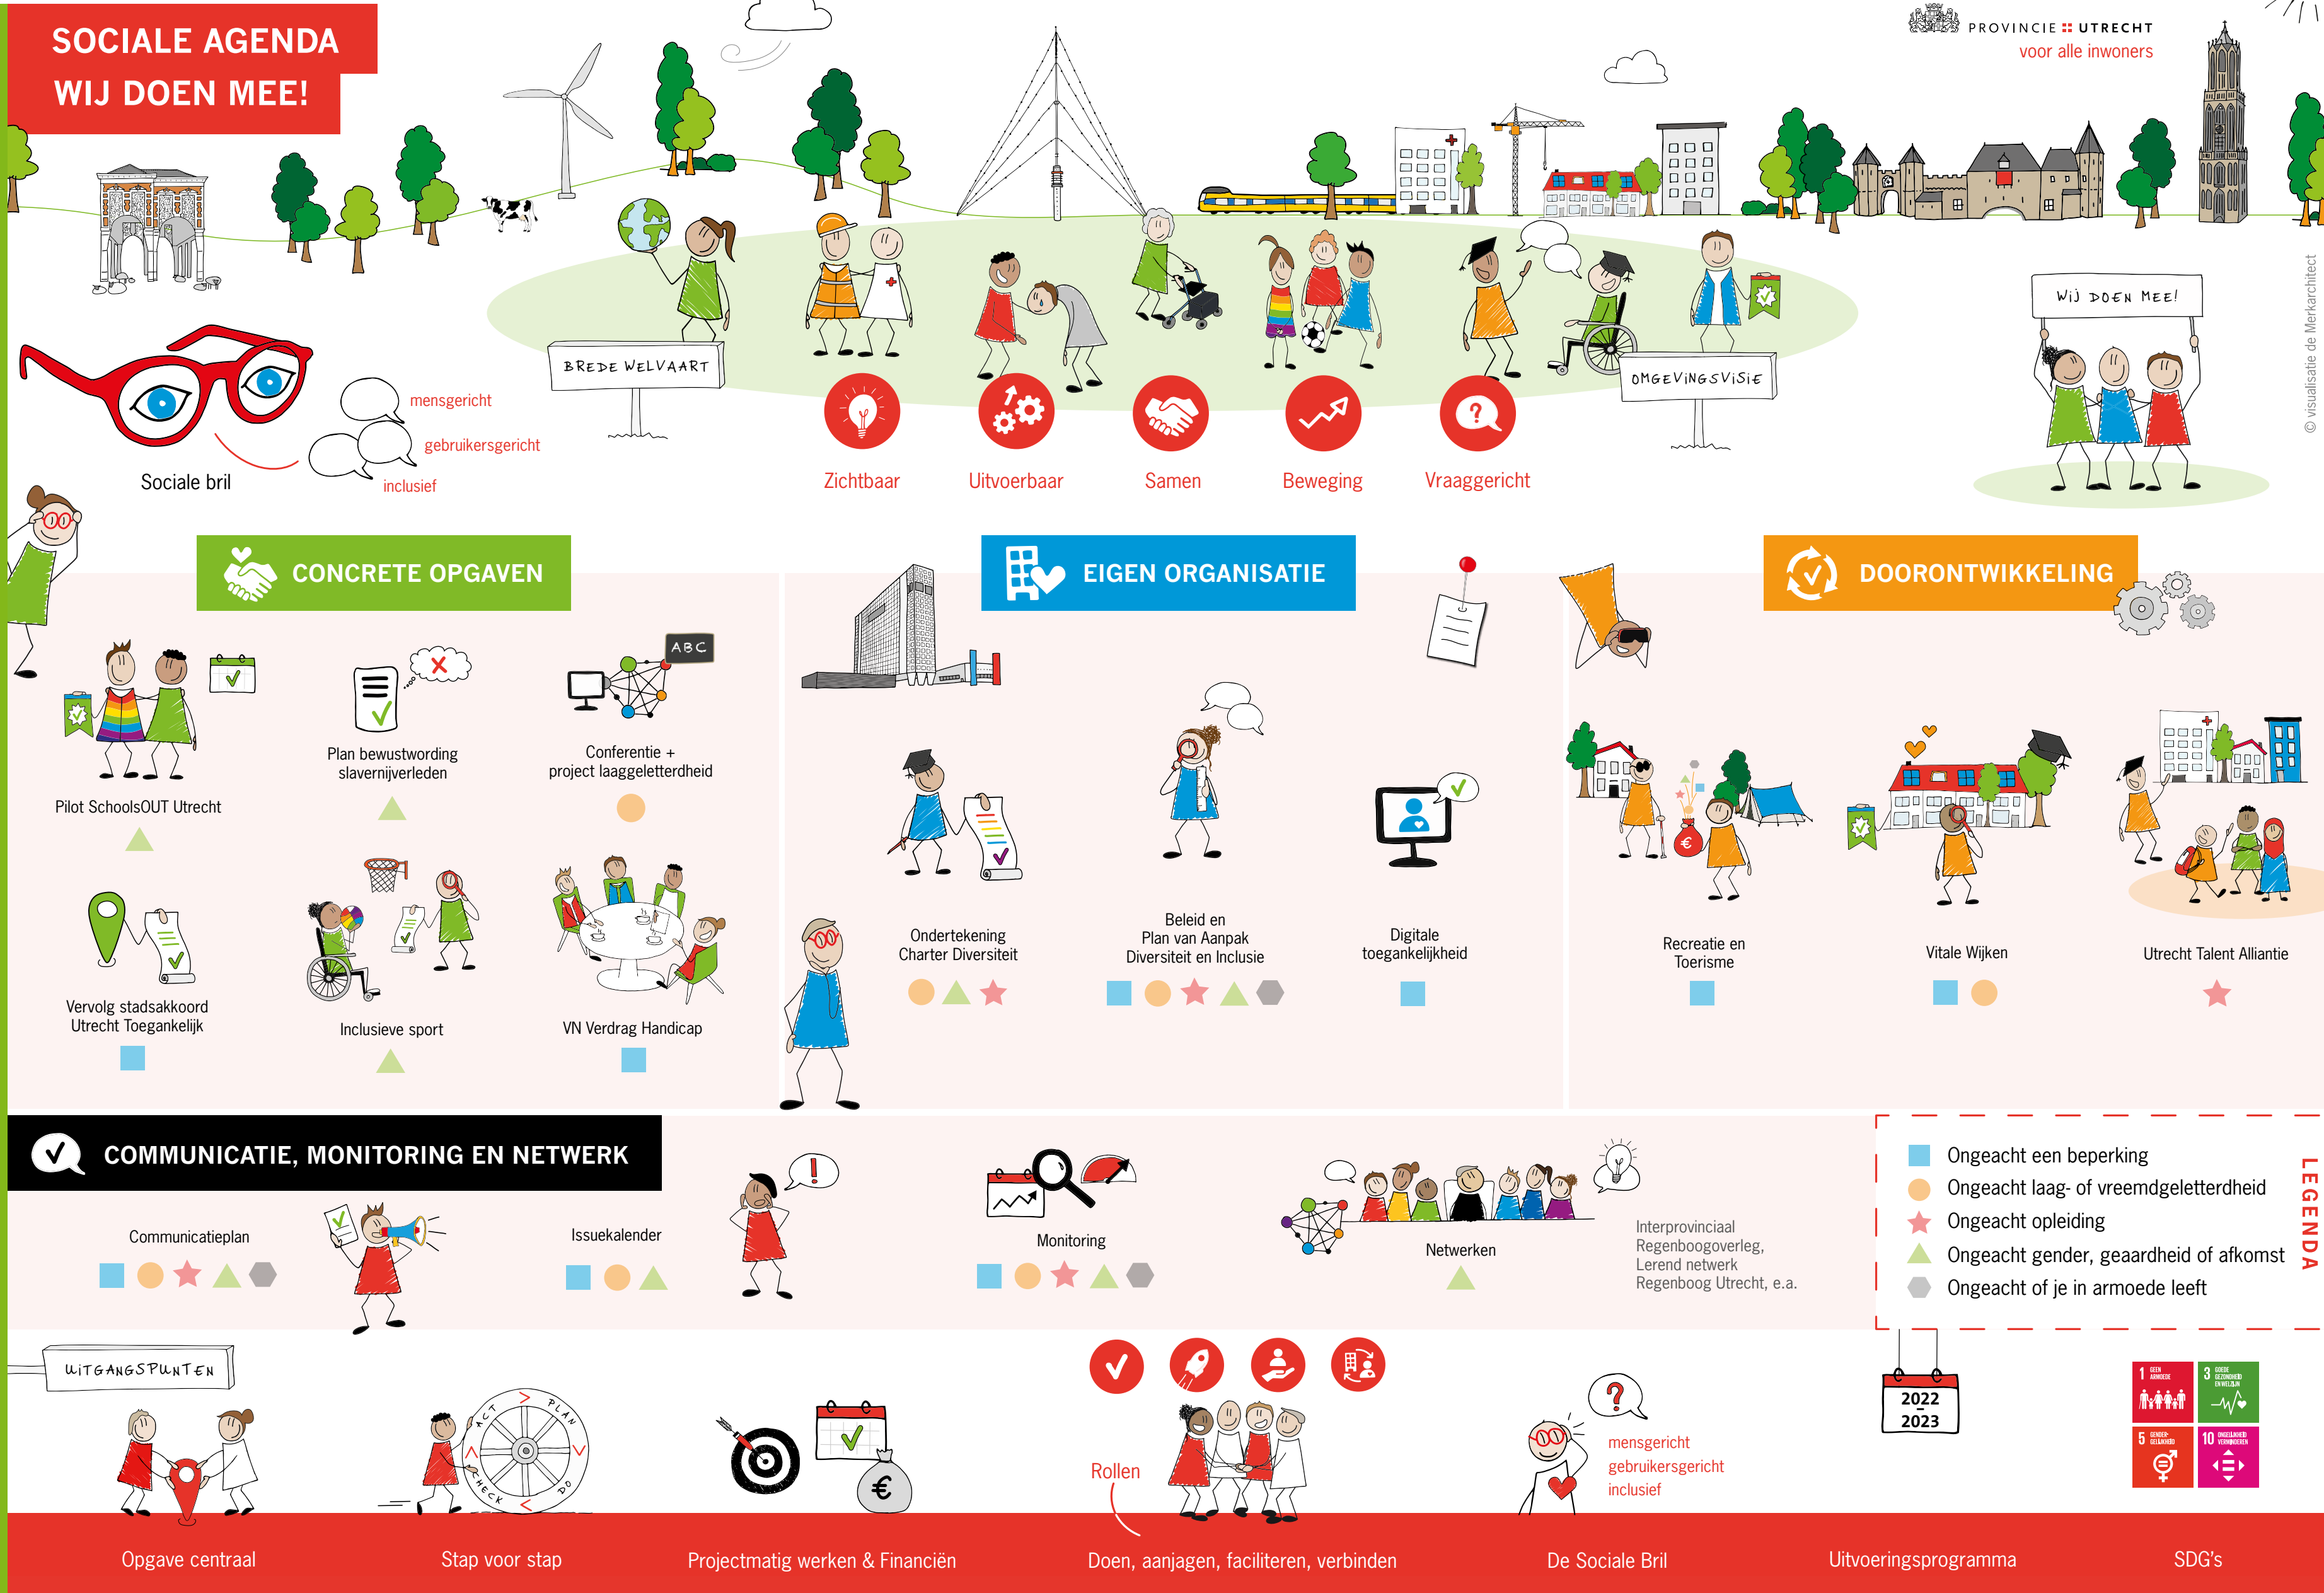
SOCIALE AGENDA
WIJ DOEN MEE!

PROVINCIE UTRECHT
voor alle inwoners

BREDE WELVAART

OMGEVINGSVISIE

WIJ DOEN MEE!

© visualisatie de Merkarchitect

Sociale bril

mensgericht
gebruikersgericht
inclusief

Zichtbaar
Uitvoerbaar
Samen
Beweging
Vraaggericht

CONCRETE OPGAVEN

Pilot SchoolsOUT Utrecht

Plan bewustwording slavernijverleden

ABC

Conferentie + project laaggeletterdheid

Vervolg stadsakkoord Utrecht Toegankelijk

Inclusieve sport

VN Verdrag Handicap

EIGEN ORGANISATIE

Ondertekening Charter Diversiteit

Beleid en Plan van Aanpak Diversiteit en Inclusie

Digitale toegankelijkheid

DOORONTWIKKELING

Recreatie en Toerisme

Vitale Wijken

Utrecht Talent Alliantie

COMMUNICATIE, MONITORING EN NETWERK

Communicatieplan

Issuekalender

Monitoring

Netwerken

Interprovinciaal Regenboogoverleg, Lerend netwerk Regenboog Utrecht, e.a.

Ongeacht een beperking
Ongeacht laag- of vreemdgeletterdheid
Ongeacht opleiding
Ongeacht gender, geaardheid of afkomst
Ongeacht of je in armoede leeft

LEGENDA

UITGANGSPUNTEN

PLAN
DO
CHECK
ACT

Rollen

mensgericht
gebruikersgericht
inclusief

2022
2023

1 GEEN ARMOEDE
3 GOEDE GEZONDHEID EN WELZIJN
5 GENDERGELIJKHEID
10 ONGELIJKHEID VERMINDEREN

Opgave centraal
Stap voor stap
Projectmatig werken & Financiën
Doen, aanjagen, faciliteren, verbinden
De Sociale Bril
Uitvoeringsprogramma
SDG's